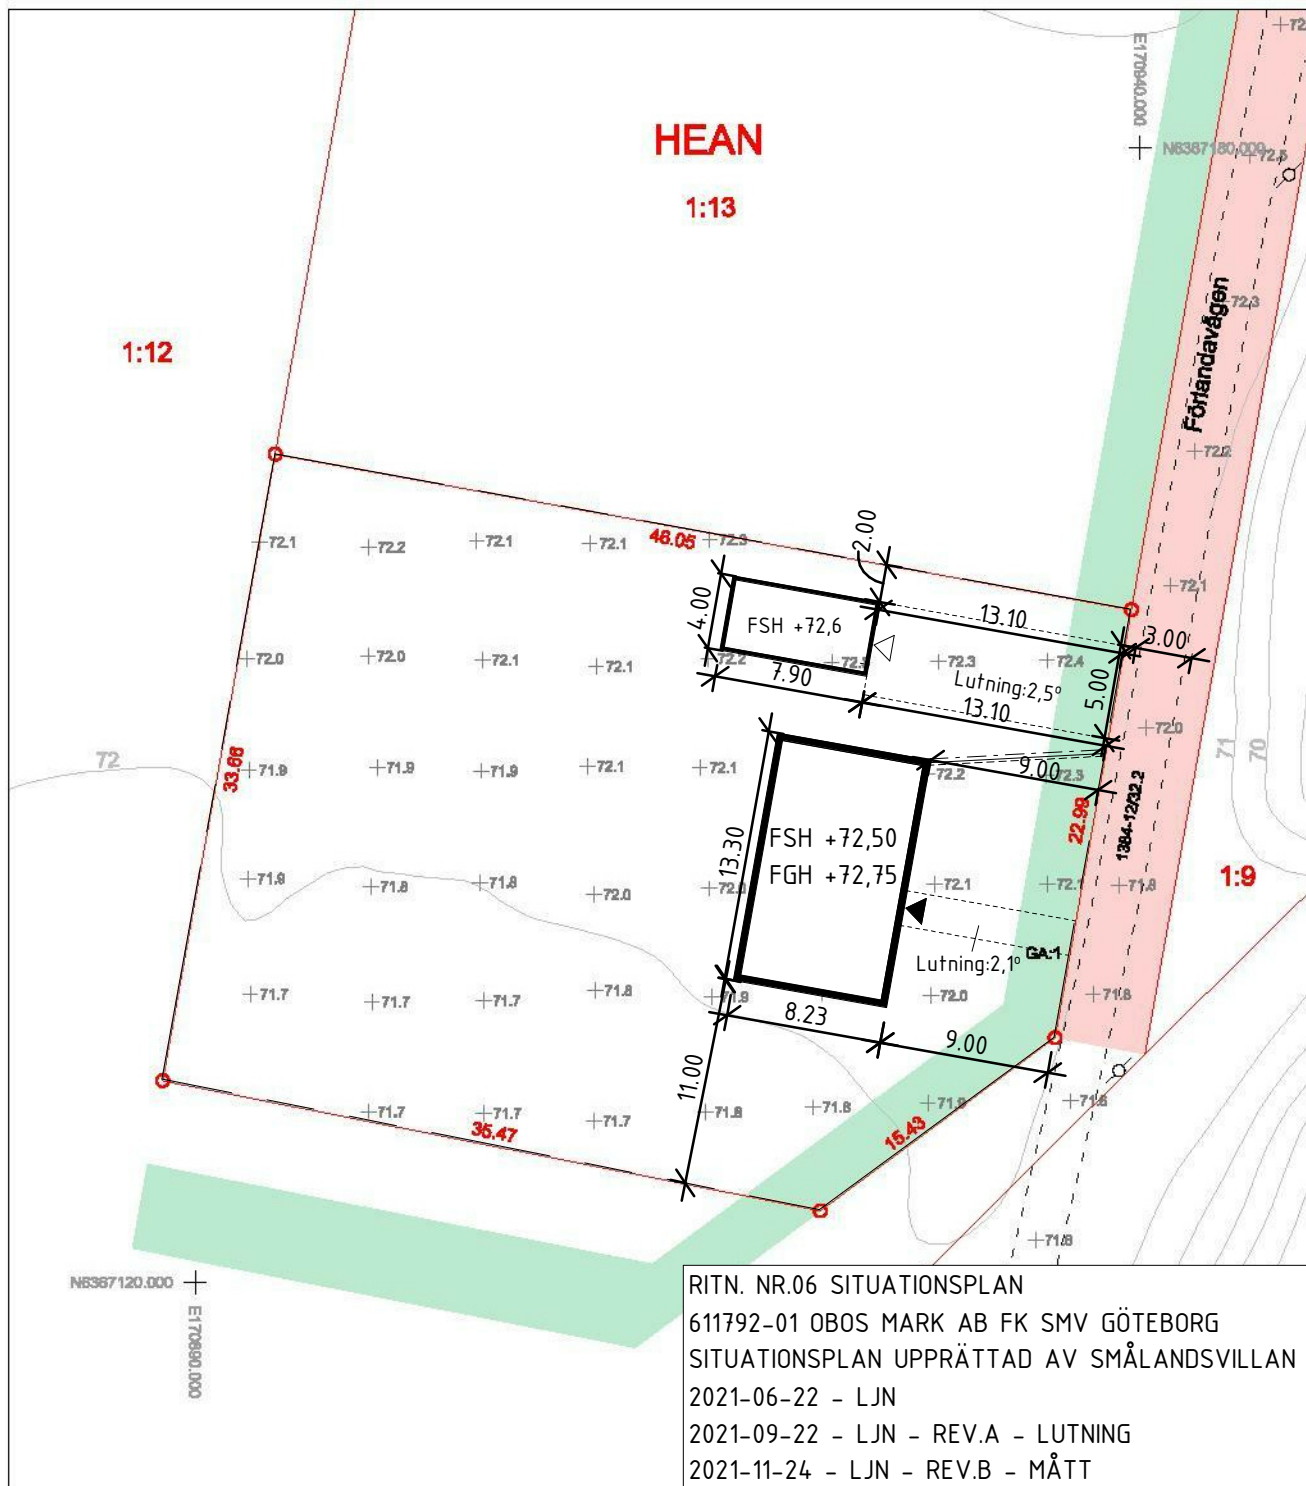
HEAN
1:13
1:12
E170940.000
N6387180.000
+72.5
Förlandavägen
+72.3
+72.2
+72.1
+72.0
1:9
46.05
+72.1 +72.2 +72.1 +72.1 +72.3
2.00
4.00
FSH +72,6
13.10
3.00
+72.0 +72.0 +72.1 +72.1 +72.2 +72.1 +72.3 +72.4
7.90
Lutning:2,5°
5.00
13.10
72
33.66
+71.9 +71.9 +71.9 +72.1 +72.1
9.00
+72.2 +72.3
22.98
1384-12/32.2
71
70
13.30
FSH +72,50
FGH +72,75
+71.9 +71.8 +71.8 +72.0 +72.0 +72.1 +72.1 +71.8
Lutning:2,1°
GA:1
+71.7 +71.7 +71.7 +71.8 +71.9 +72.0 +71.8
8.23
9.00
11.00
+71.7 +71.7 +71.7 +71.8 +71.8 +71.9 +71.8
35.47
15.43
+71.8
N6387120.000
E170890.000
RITN. NR.06 SITUATIONSPLAN
611792-01 OBOS MARK AB FK SMV GÖTEBORG
SITUATIONSPLAN UPPRÄTTAD AV SMÅLANDSVILLAN
2021-06-22 - LJN
2021-09-22 - LJN - REV.A - LUTNING
2021-11-24 - LJN - REV.B - MÅTT